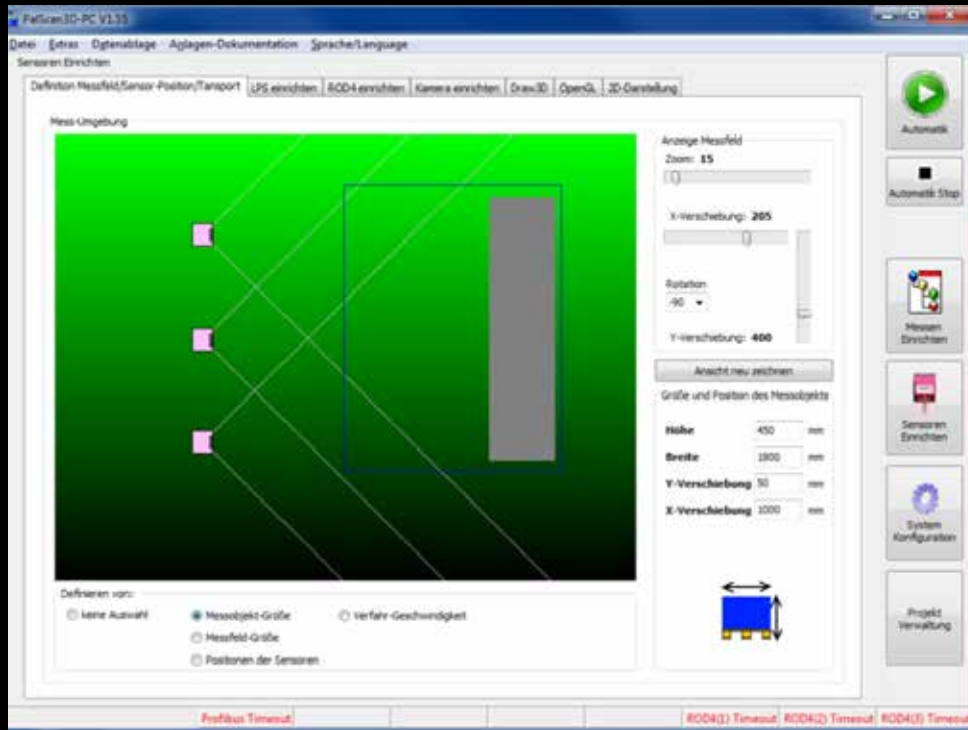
PalScan3D-PC V1.55

Datei Extras Datenablage Anlagen-Dokumentation Sprache/Language

Sensoren Einrichten

Definition Messfeld/Sensor-Position/Tansport | LPS einrichten | ROD4 einrichten | Kamera einrichten | Draw3D | OpenGL | 3D-Darstellung

Mess-Umgebung

Anzeige Messfeld

Zoom: 15

X-Verschiebung: 205

Rotation

-90

Y-Verschiebung: 400

Ansicht neu zeichnen

Größe und Position des Messobjekts

| | | |
|---|---|---|
| Höhe | 450 | mm |
| Breite | 1800 | mm |
| Y-Verschiebung | 50 | mm |
| X-Verschiebung | 1000 | mm |

Definieren von:

keine Auswahl

Messobjekt-Größe

Messfeld-Größe

Positionen der Sensoren

Verfahr-Geschwindigkeit

Automatik

Automatik Stop

Messen Einrichten

Sensoren Einrichten

System Konfiguration

Projekt Verwaltung

Profibus Timeout

ROD4(1) Timeout ROD4(2) Timeout ROD4(3) Timeout